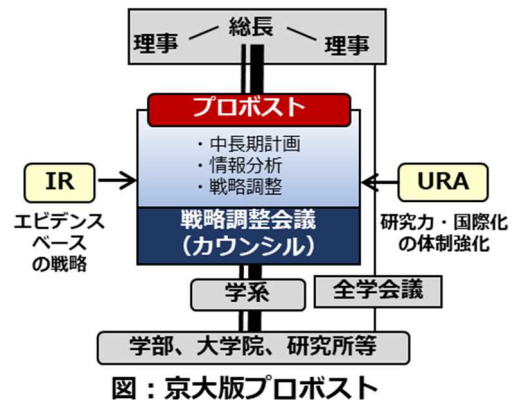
理事 総長 理事

プロボスト

・中長期計画
・情報分析
・戦略調整

戦略調整会議
（カウンシル）

IR

エビデンスベースの戦略

URA

研究力・国際化の体制強化

学系

全学会議

学部、大学院、研究所等

図：京大版プロボスト